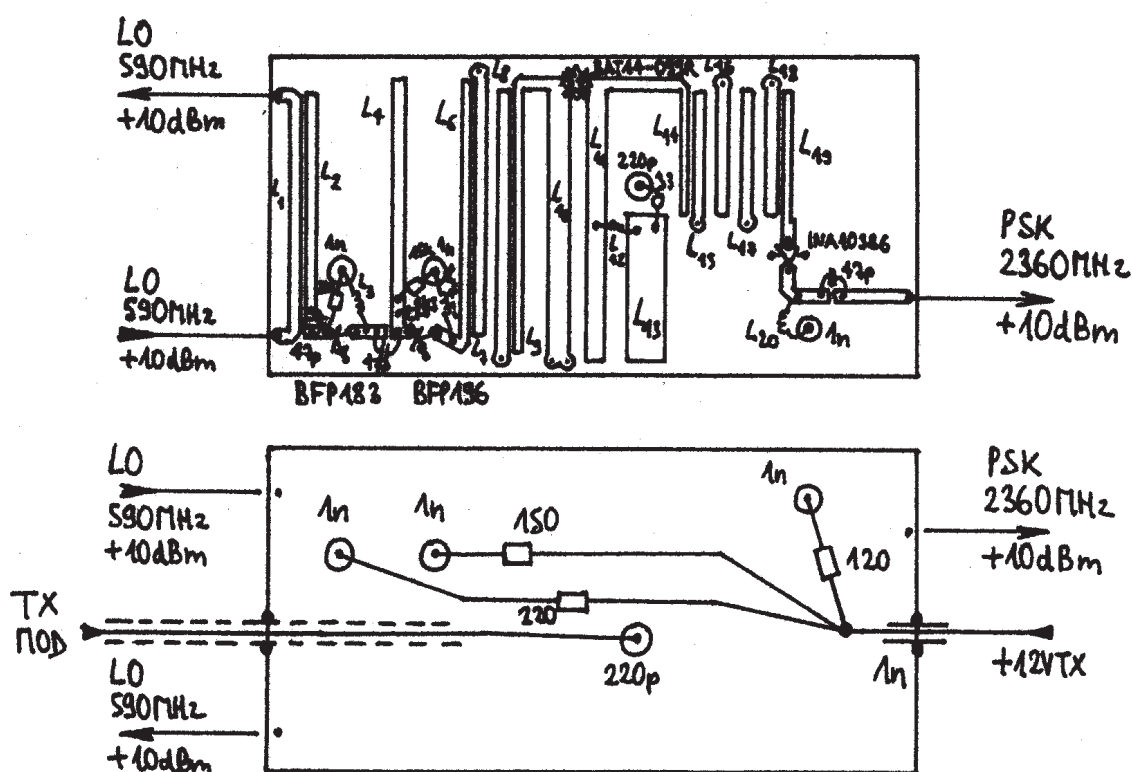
LO
590MHz
+10dBm

LO
590MHz
+10dBm

$L_1$ $L_2$ $L_3$ $L_4$ $L_5$ $L_6$ $L_7$ $L_8$ $L_9$ $L_{10}$ $L_{11}$ $L_{12}$ $L_{13}$ $L_{14}$ $L_{15}$ $L_{16}$ $L_{17}$ $L_{18}$ $L_{19}$ $L_{20}$

1n 1n 47p 220p 33 47p 1n

BAT14-099R

INA10386

BFP183 BFP196

PSK
2360MHz
+10dBm

LO
590MHz
+10dBm

1n 1n 150 1n 120 220 220p 1n

PSK
2360MHz
+10dBm

TX
ПОД

LO
590MHz
+10dBm

+12VTX